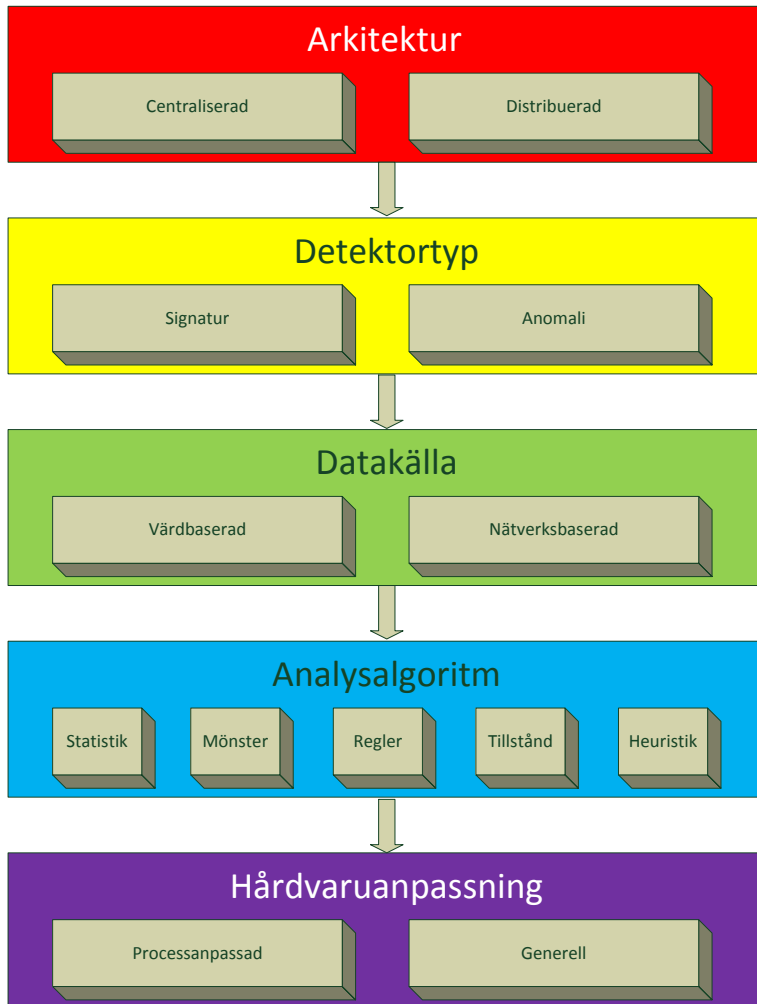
Arkitektur

Centraliserad

Distribuerad

Detektortyp

Signatur

Anomali

Datakälla

Värdbaserad

Nätverksbaserad

Analysalgoritm

Statistik

Mönster

Regler

Tillstånd

Heuristik

Hårdvaruanpassning

Processanpassad

Generell